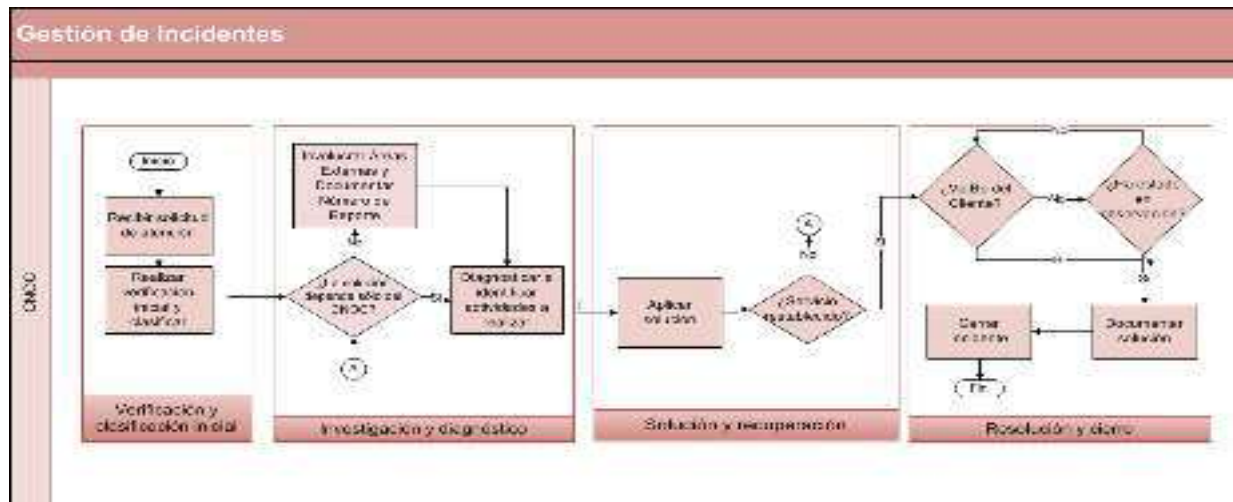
Gestión de Incidentes

CNOC

Inicio

Recibir solicitud de atención

Realizar verificación inicial y clasificar

Verificación y clasificación inicial

Involucrar Áreas Externas y Documentar Número de Reporte

No

¿La solución depende sólo del CNOC?

Si

A

Diagnosticar e identificar actividades a realizar

Investigación y diagnóstico

Aplicar solución

¿Servicio restablecido?

A

No

Si

Solución y recuperación

¿Vo Bo del Cliente?

No

¿Resultado en observación?

No

Si

Si

Documentar solución

Cerrar incidente

Fin

Resolución y cierre